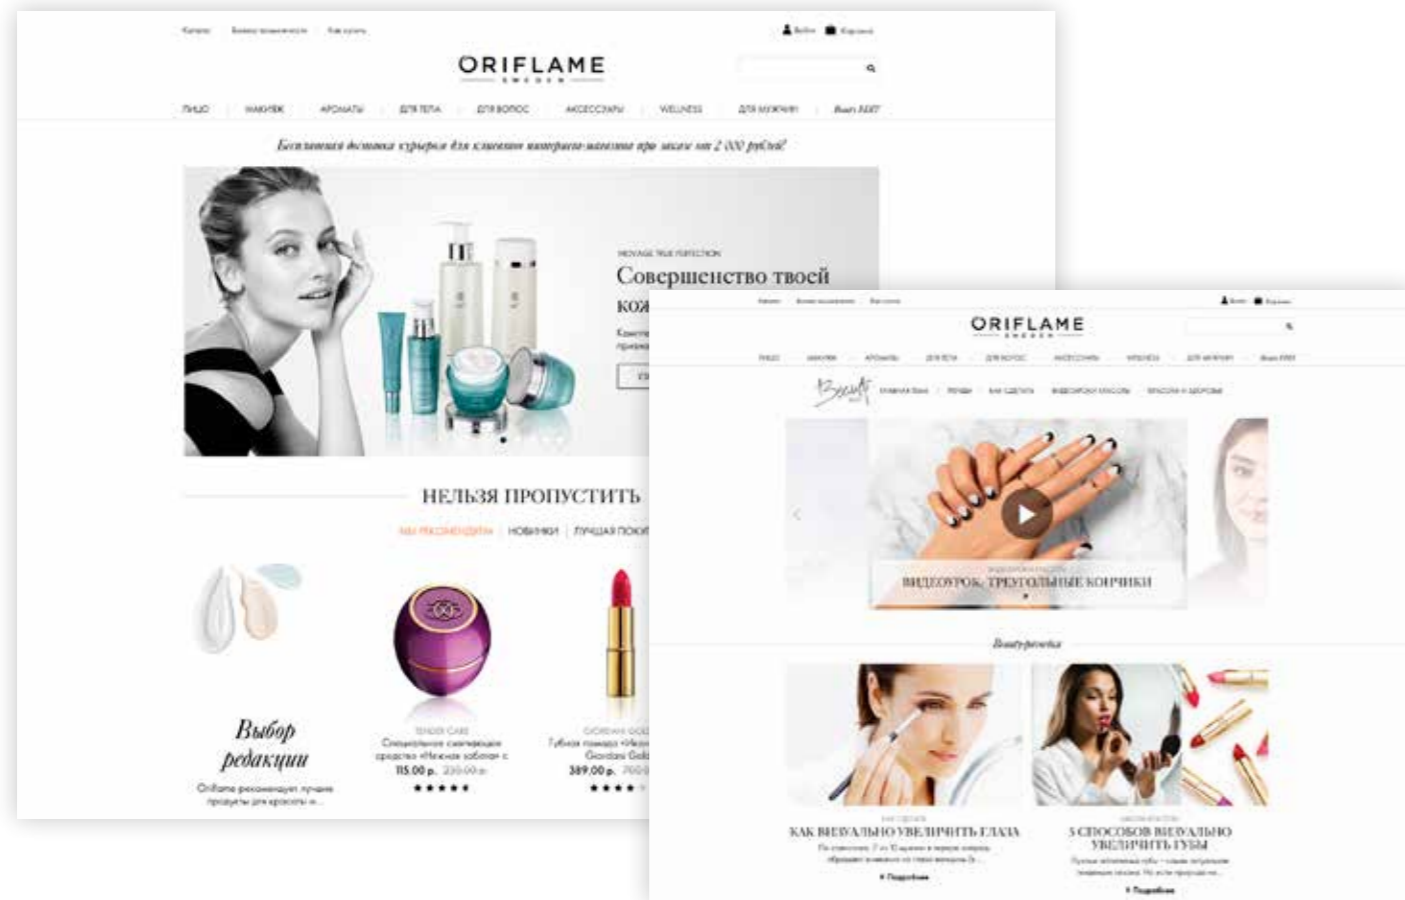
Каталог Бизнес-возможности Как купить

Войти Корзина

ORIFLAME
SWEDEN

ЛИЦО МАКИЯЖ АРОМАТЫ ДЛЯ ТЕЛА ДЛЯ ВОЛОС АКСЕССУАРЫ WELLNESS ДЛЯ МУЖЧИН Beauty EDIT

Бесплатная доставка курьером для клиентов интернет-магазина при заказе от 2 000 рублей!

NOVAGE TRUE PERFECTION
Совершенство твоей кож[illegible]

НЕЛЬЗЯ ПРОПУСТИТЬ

МЫ РЕКОМЕНДУЕМ | НОВИНКИ | ЛУЧШАЯ ПОК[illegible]

Выбор редакции
Oriflame рекомендует лучшие продукты для красоты и...

TENDER CARE
Специальное смягчающее средство «Нежная забота» с
115.00 р. 230.00 р.

GIORDANI GOL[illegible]
Губная помада «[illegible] Giordani Gol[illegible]
389.00 р. 7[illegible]

Каталог Бизнес-возможности Как купить

Войти Корзина

ORIFLAME
SWEDEN

ЛИЦО МАКИЯЖ АРОМАТЫ ДЛЯ ТЕЛА ДЛЯ ВОЛОС АКСЕССУАРЫ WELLNESS ДЛЯ МУЖЧИН Beauty EDIT

Beauty ГЛАВНАЯ Beauty ТРЕНДЫ КАК СДЕЛАТЬ ВИДЕОУРОКИ МАКИЯЖА КРАСОТА И ЗДОРОВЬЕ

ВИДЕОУРОКИ МАКИЯЖА
ВИДЕОУРОК. ТРЕУГОЛЬНЫЕ КОГОЧКИ

Beauty-новинки

КАК СДЕЛАТЬ
КАК ВИЗУАЛЬНО УВЕЛИЧИТЬ ГЛАЗА
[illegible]
Подробнее

МАКИЯЖ ГУБ
3 СПОСОБОВ ВИЗУАЛЬНО УВЕЛИЧИТЬ ГУБЫ
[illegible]
Подробнее